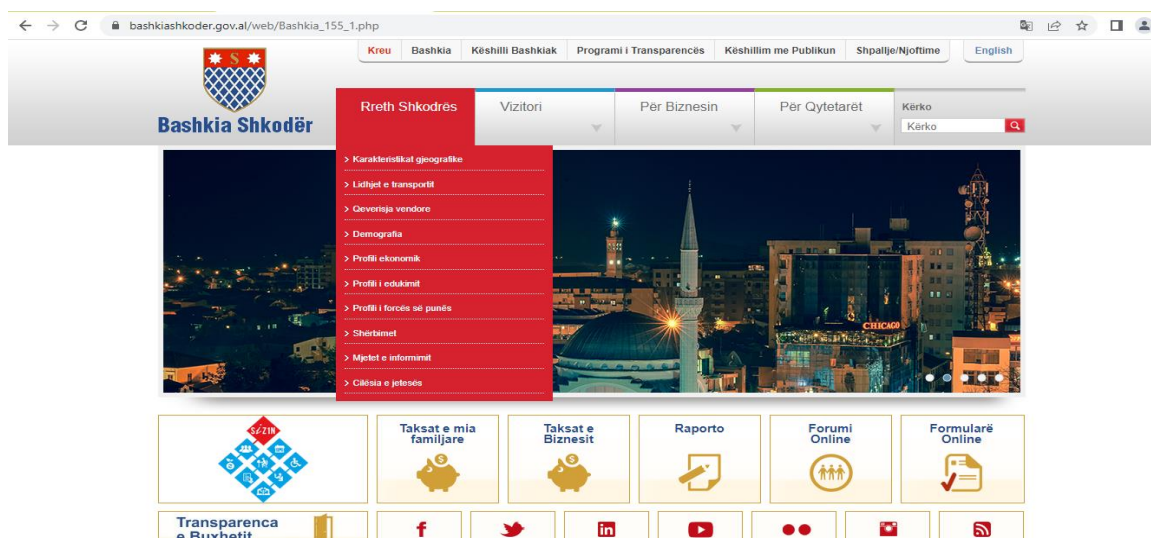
bashkiashkoder.gov.al/web/Bashkia_155_1.php

Kreu | Bashkia | Këshilli Bashkiak | Programi i Transparencës | Këshillim me Publikun | Shpallje/Njoftime | English

S

Bashkia Shkodër

Rreth Shkodrës | Vizitori | Për Biznesin | Për Qytetarët

Kërko

Kërko

> Karakteristikat gjeografike
> Lidhjet e transportit
> Qeverisja vendore
> Demografia
> Profili ekonomik
> Profili i edukimit
> Profili i forcës së punës
> Shërbimet
> Mjetet e informimit
> Cilësia e jetesës

CHICAGO

SEZIN

Taksat e mia familjare

Taksat e Biznesit

Raporto

Forumi Online

Formularë Online

Transparenca e Buxhetit